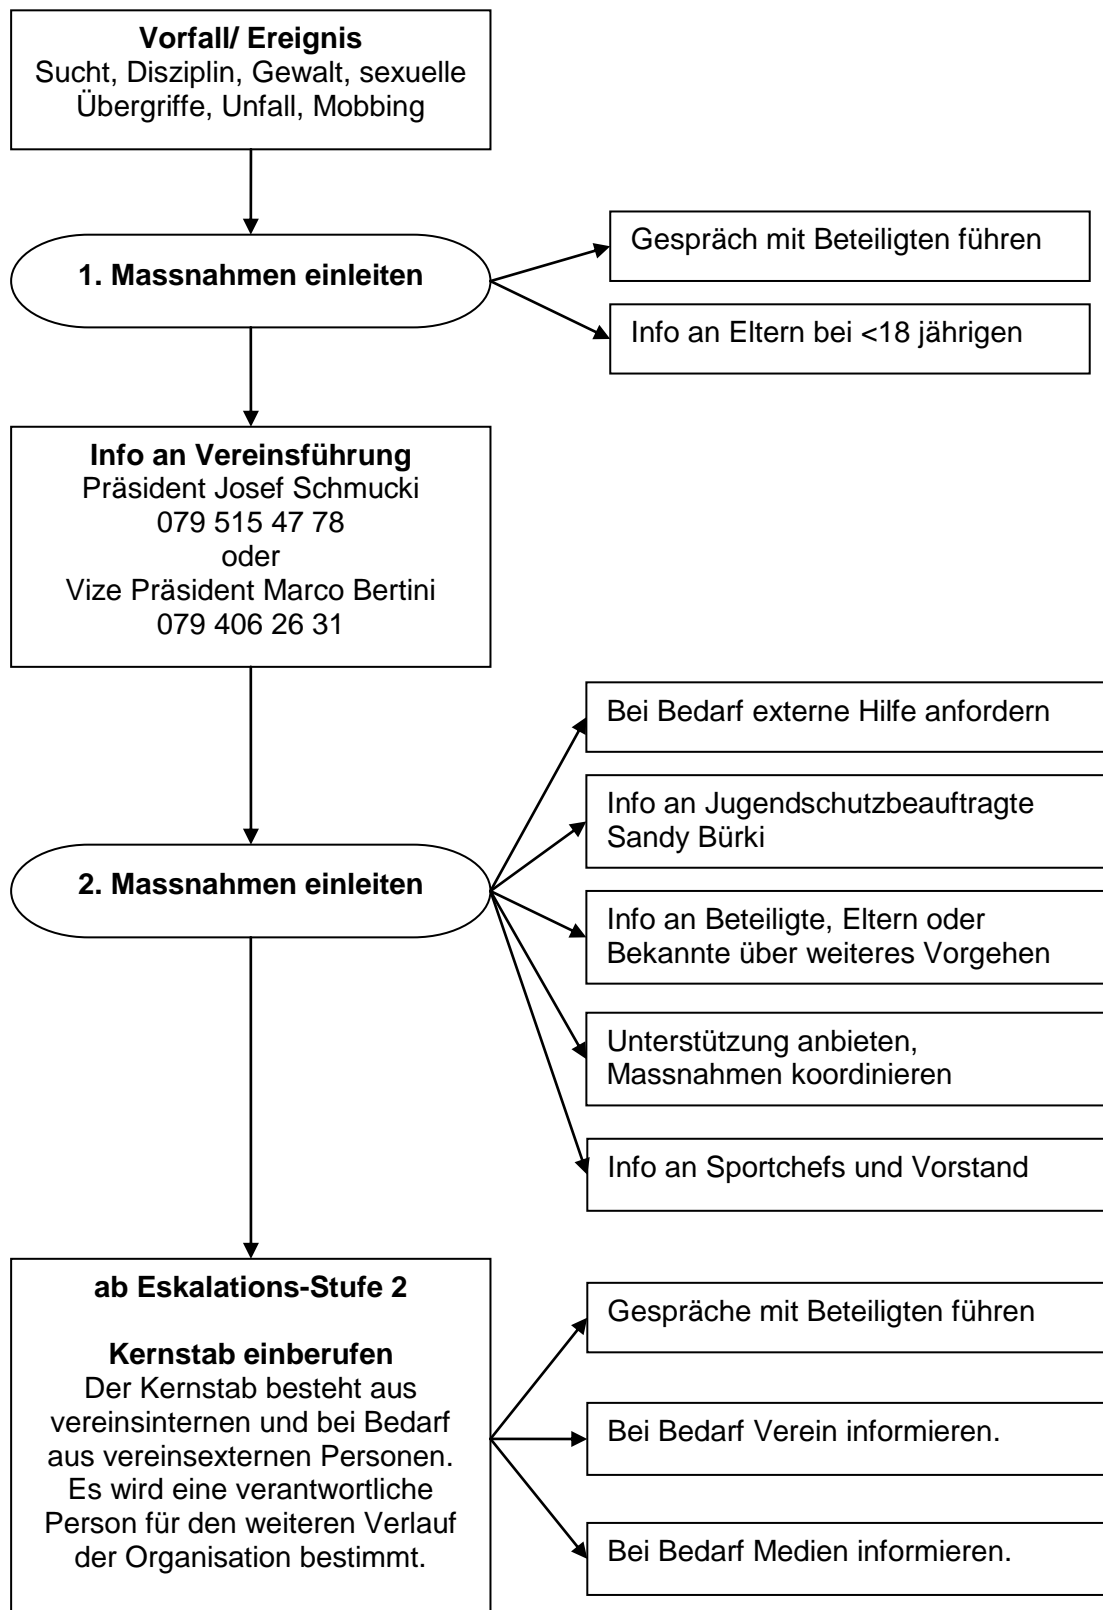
**Vorfall/ Ereignis**
Sucht, Disziplin, Gewalt, sexuelle Übergriffe, Unfall, Mobbing

**1. Massnahmen einleiten**

Gespräch mit Beteiligten führen

Info an Eltern bei <18 jährigen

**Info an Vereinsführung**
Präsident Josef Schmucki
079 515 47 78
oder
Vize Präsident Marco Bertini
079 406 26 31

**2. Massnahmen einleiten**

Bei Bedarf externe Hilfe anfordern

Info an Jugendschutzbeauftragte Sandy Bürki

Info an Beteiligte, Eltern oder Bekannte über weiteres Vorgehen

Unterstützung anbieten, Massnahmen koordinieren

Info an Sportchefs und Vorstand

**ab Eskalations-Stufe 2**

**Kernstab einberufen**
Der Kernstab besteht aus vereinsinternen und bei Bedarf aus vereinsexternen Personen. Es wird eine verantwortliche Person für den weiteren Verlauf der Organisation bestimmt.

Gespräche mit Beteiligten führen

Bei Bedarf Verein informieren.

Bei Bedarf Medien informieren.